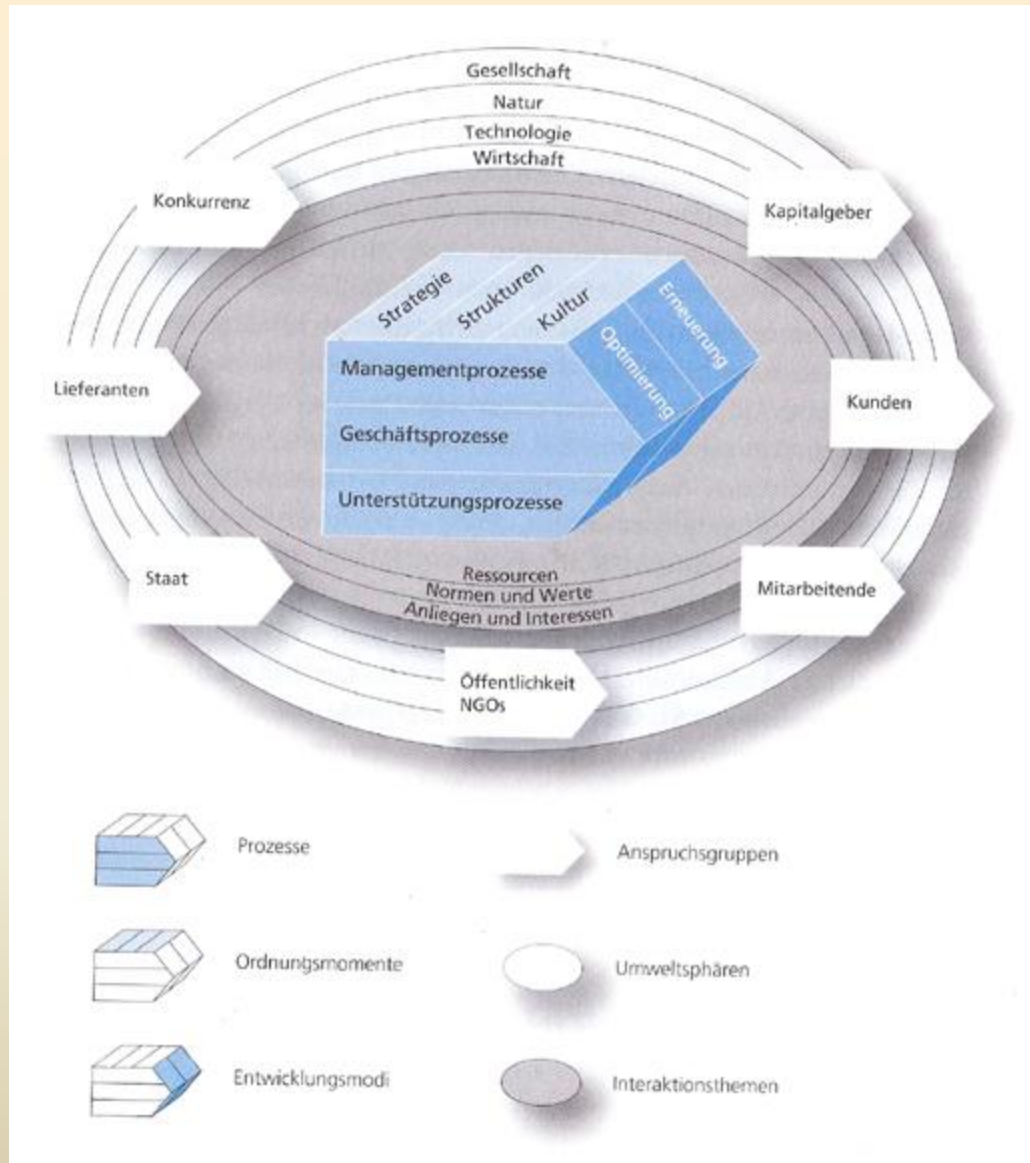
Gesellschaft
Natur
Technologie
Wirtschaft

Konkurrenz

Kapitalgeber

Strategie
Strukturen
Kultur
Erneuerung
Optimierung

Managementprozesse
Geschäftsprozesse
Unterstützungsprozesse

Lieferanten

Kunden

Staat

Ressourcen
Normen und Werte
Anliegen und Interessen

Mitarbeitende

Öffentlichkeit
NGOs

Prozesse

Anspruchsgruppen

Ordnungsmomente

Umweltsphären

Entwicklungsmodi

Interaktionsthemen